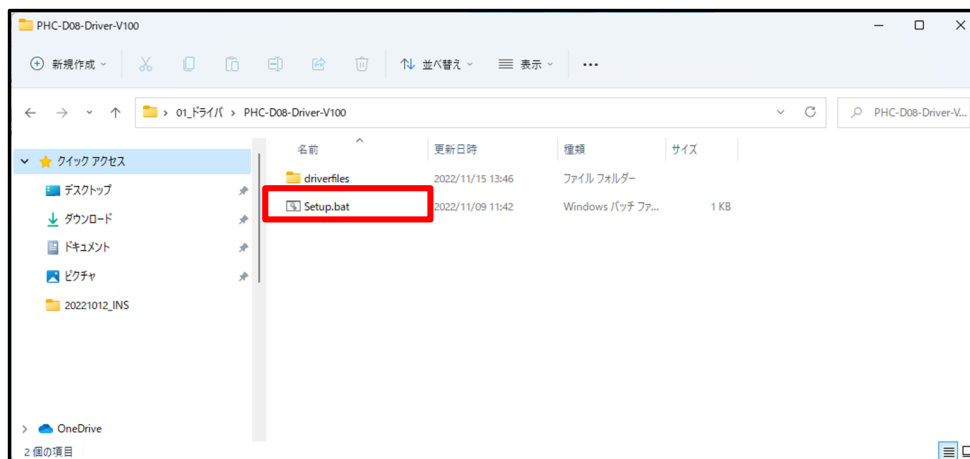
PHC-D08-Driver-V100

新規作成

並べ替え

表示

...

> 01_ドライバ > PHC-D08-Driver-V100

PHC-D08-Driver-V...

クイック アクセス

デスクトップ

ダウンロード

ドキュメント

ピクチャ

20221012_INS

OneDrive

| 名前 | 更新日時 | 種類 | サイズ |
|---|---|---|---|
| driverfiles | 2022/11/15 13:46 | ファイル フォルダー | |
| Setup.bat | 2022/11/09 11:42 | Windows バッチ ファ... | 1 KB |

2 個の項目